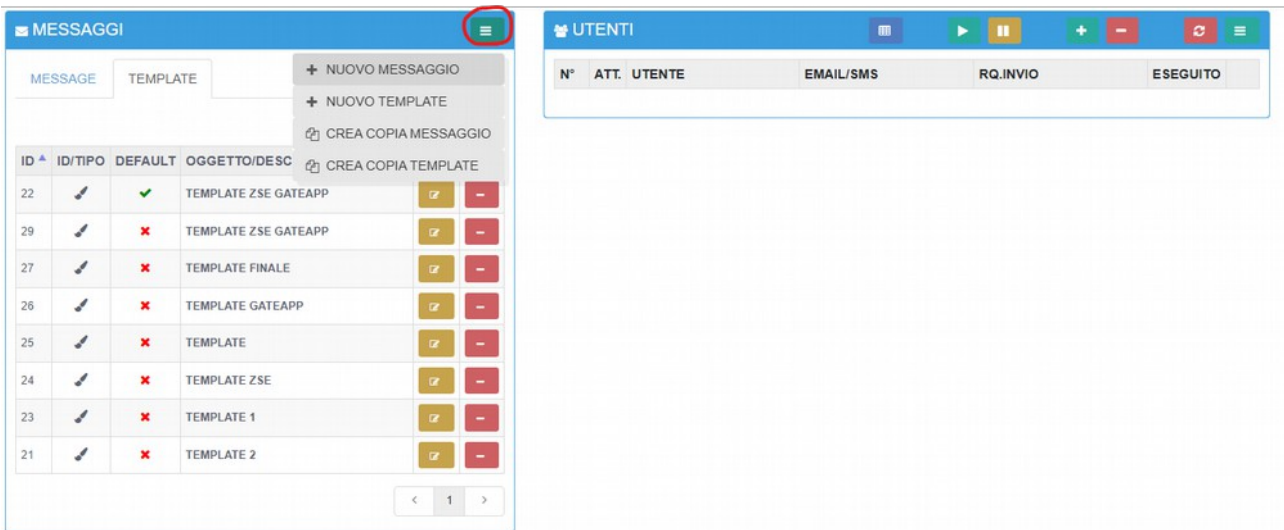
MESSAGGI

MESSAGE TEMPLATE

+ NUOVO MESSAGGIO
+ NUOVO TEMPLATE
CREA COPIA MESSAGGIO
CREA COPIA TEMPLATE

| ID | ID/TIPO | DEFAULT | OGGETTO/DESC |
|---|---|---|---|
| 22 | | ✔ | TEMPLATE ZSE GATEAPP |
| 29 | | ✖ | TEMPLATE ZSE GATEAPP |
| 27 | | ✖ | TEMPLATE FINALE |
| 26 | | ✖ | TEMPLATE GATEAPP |
| 25 | | ✖ | TEMPLATE |
| 24 | | ✖ | TEMPLATE ZSE |
| 23 | | ✖ | TEMPLATE 1 |
| 21 | | ✖ | TEMPLATE 2 |

‹ 1 ›

UTENTI

| N° | ATT. | UTENTE | EMAIL/SMS | RQ.INVIO | ESEGUITO |
|---|---|---|---|---|---|